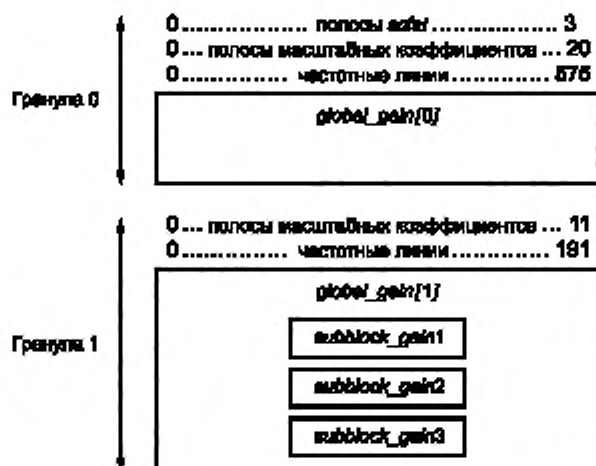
0................. полосы scfsi ................... 3
0... полосы масштабных коэффициентов ... 20
0.............. частотные линии............... 575

Гранула 0

global_gain[0]

0... полосы масштабных коэффициентов ... 11
0.............. частотные линии.............. 191

Гранула 1

global_gain[1]

subblock_gain1

subblock_gain2

subblock_gain3